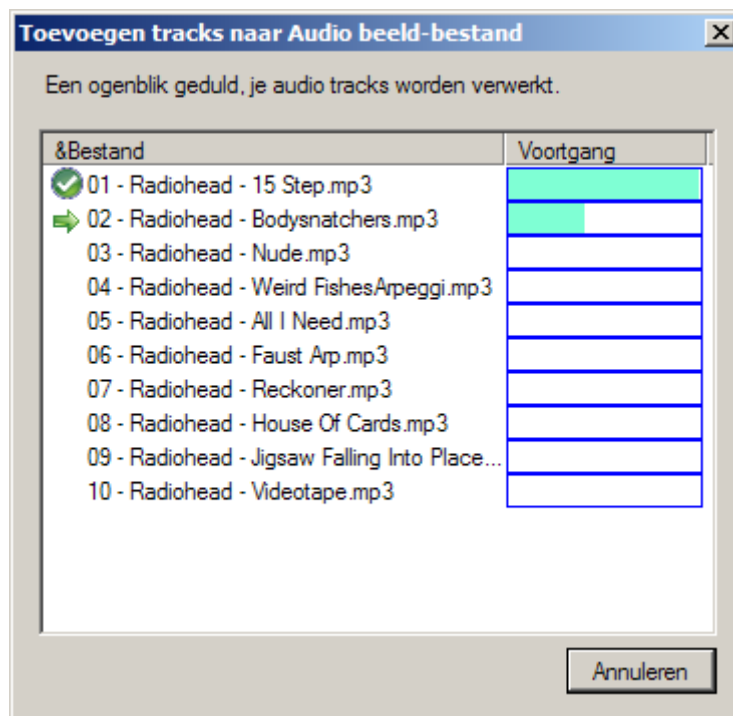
Toevoegen tracks naar Audio beeld-bestand

X

Een ogenblik geduld, je audio tracks worden verwerkt.

| &Bestand | Voortgang |
|---|---|
| 01 - Radiohead - 15 Step.mp3 | |
| 02 - Radiohead - Bodysnatchers.mp3 | |
| 03 - Radiohead - Nude.mp3 | |
| 04 - Radiohead - Weird FishesArpeggi.mp3 | |
| 05 - Radiohead - All I Need.mp3 | |
| 06 - Radiohead - Faust Arp.mp3 | |
| 07 - Radiohead - Reckoner.mp3 | |
| 08 - Radiohead - House Of Cards.mp3 | |
| 09 - Radiohead - Jigsaw Falling Into Place... | |
| 10 - Radiohead - Videotape.mp3 | |

Annuleren